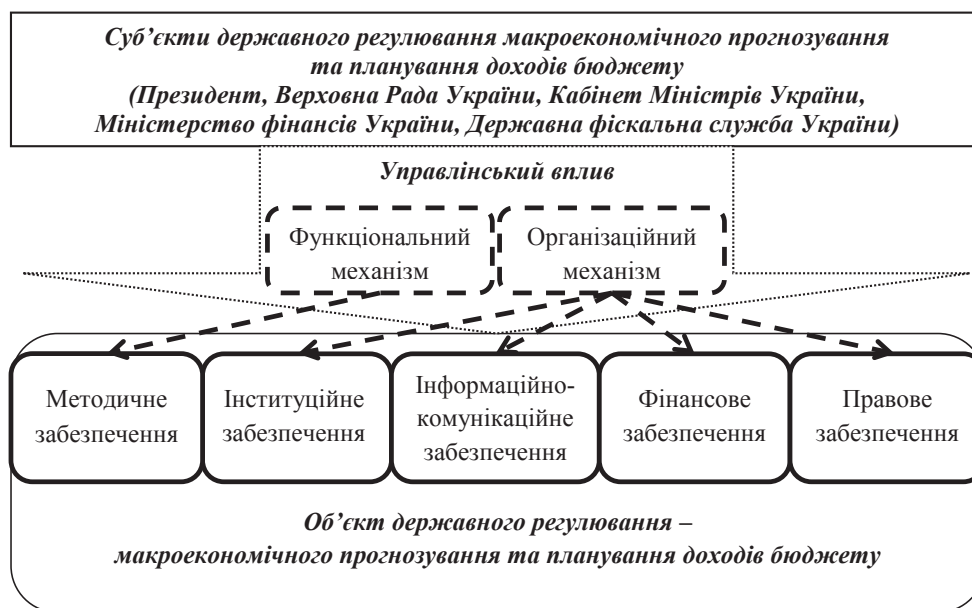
Суб'єкти державного регулювання макроекономічного прогнозування та планування доходів бюджету
(Президент, Верховна Рада України, Кабінет Міністрів України, Міністерство фінансів України, Державна фіскальна служба України)

Управлінський вплив

Функціональний механізм

Організаційний механізм

Методичне забезпечення

Інституційне забезпечення

Інформаційно-комунікаційне забезпечення

Фінансове забезпечення

Правове забезпечення

Об'єкт державного регулювання –
макроекономічного прогнозування та планування доходів бюджету